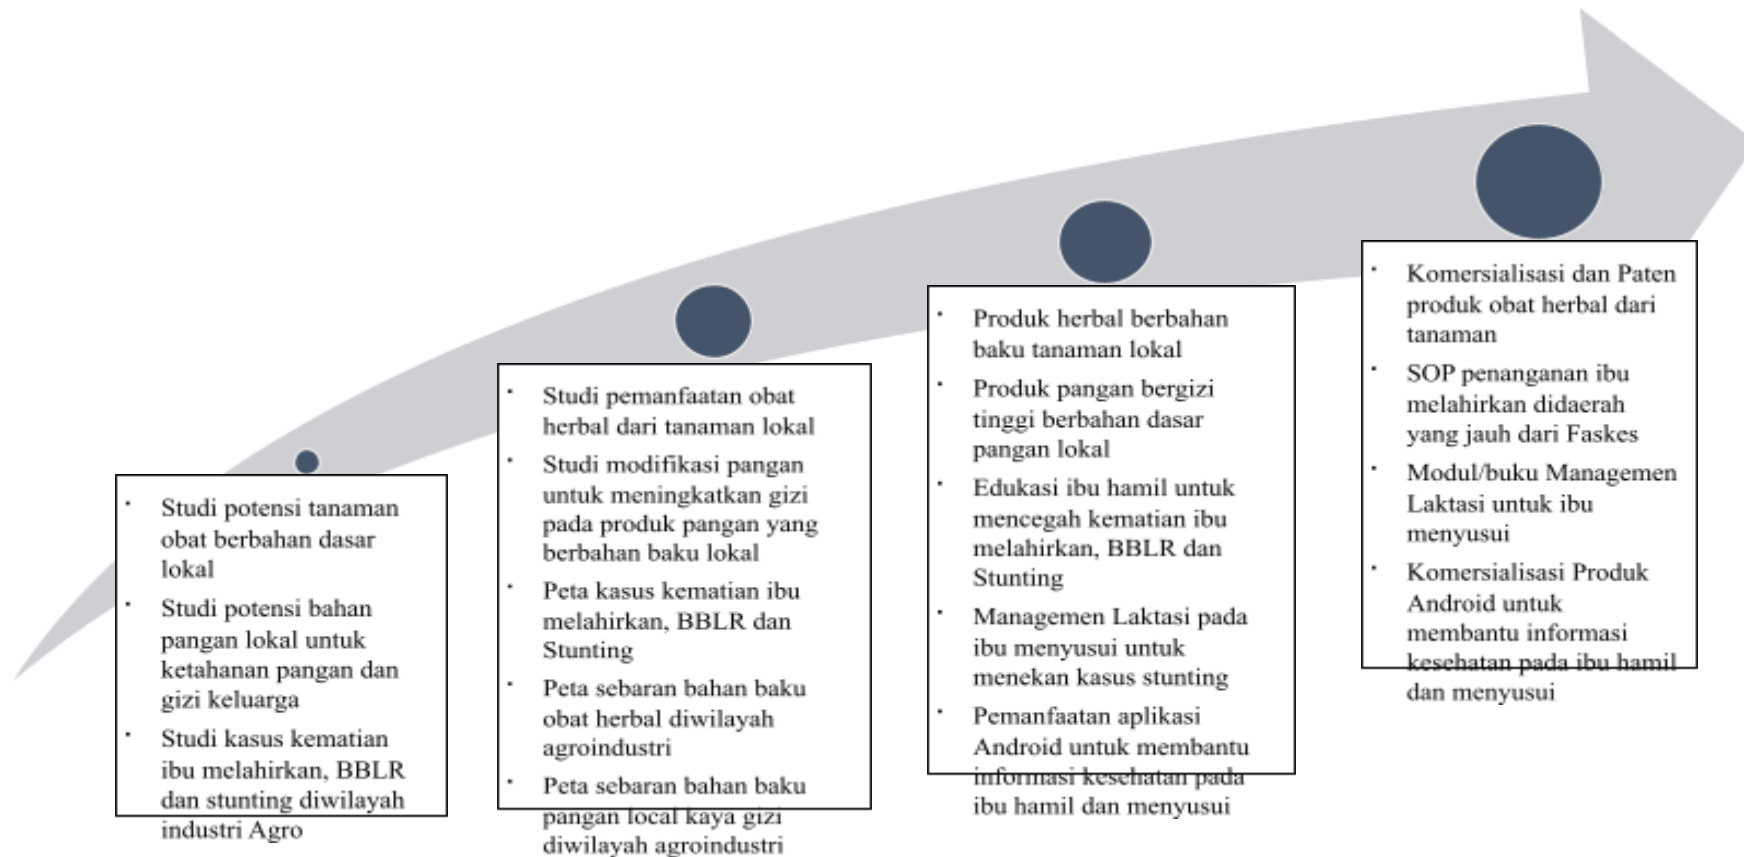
- Studi potensi tanaman obat berbahan dasar lokal
- Studi potensi bahan pangan lokal untuk ketahanan pangan dan gizi keluarga
- Studi kasus kematian ibu melahirkan, BBLR dan stunting diwilayah industri Agro

- Studi pemanfaatan obat herbal dari tanaman lokal
- Studi modifikasi pangan untuk meningkatkan gizi pada produk pangan yang berbahan baku lokal
- Peta kasus kematian ibu melahirkan, BBLR dan Stunting
- Peta sebaran bahan baku obat herbal diwilayah agroindustri
- Peta sebaran bahan baku pangan local kaya gizi diwilayah agroindustri

- Produk herbal berbahan baku tanaman lokal
- Produk pangan bergizi tinggi berbahan dasar pangan lokal
- Edukasi ibu hamil untuk mencegah kematian ibu melahirkan, BBLR dan Stunting
- Managemen Laktasi pada ibu menyusui untuk menekan kasus stunting
- Pemanfaatan aplikasi Android untuk membantu informasi kesehatan pada ibu hamil dan menyusui

- Komersialisasi dan Paten produk obat herbal dari tanaman
- SOP penanganan ibu melahirkan didaerah yang jauh dari Faskes
- Modul/buku Managemen Laktasi untuk ibu menyusui
- Komersialisasi Produk Android untuk membantu informasi kesehatan pada ibu hamil dan menyusui